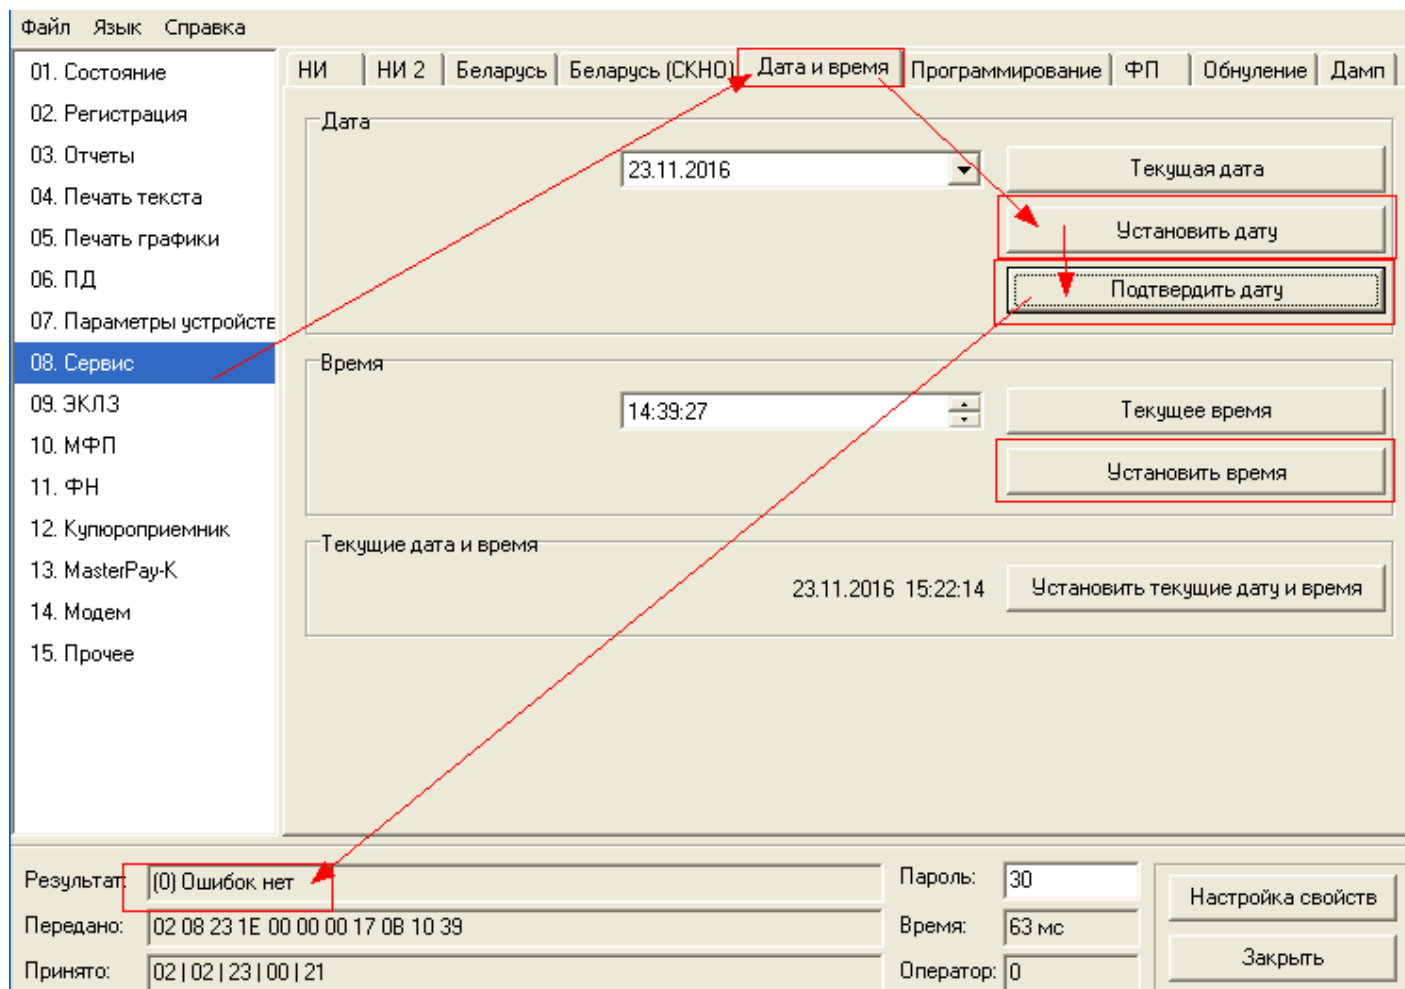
Файл Язык Справка

01. Состояние
02. Регистрация
03. Отчеты
04. Печать текста
05. Печать графики
06. ПД
07. Параметры устройстве
08. Сервис
09. ЭКЛЗ
10. МФП
11. ФН
12. Купюроприемник
13. MasterPay-K
14. Модем
15. Прочее

НИ | НИ 2 | Беларусь | Беларусь (СКНО) | Дата и время | Программирование | ФП | Обнуление | Дамп

Дата
23.11.2016
Текущая дата
Установить дату
Подтвердить дату

Время
14:39:27
Текущее время
Установить время

Текущие дата и время
23.11.2016 15:22:14
Установить текущие дату и время

Результат: (0) Ошибок нет
Передано: 02 08 23 1E 00 00 00 17 0B 10 39
Принято: 02 | 02 | 23 | 00 | 21
Пароль: 30
Время: 63 мс
Оператор: 0
Настройка свойств
Закрыть